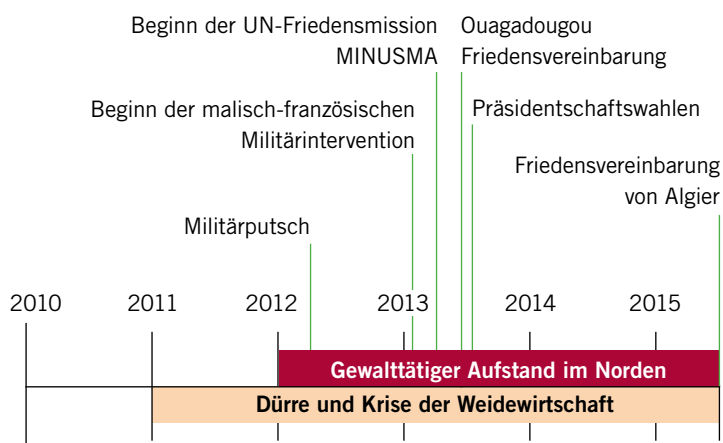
Beginn der UN-Friedensmission MINUSMA

Ouagadougou Friedensvereinbarung

Beginn der malisch-französischen Militärintervention

Präsidentschaftswahlen

Friedensvereinbarung von Algier

Militärputsch

2010

2011

2012

2013

2014

2015

Gewalttätiger Aufstand im Norden

Dürre und Krise der Weidewirtschaft